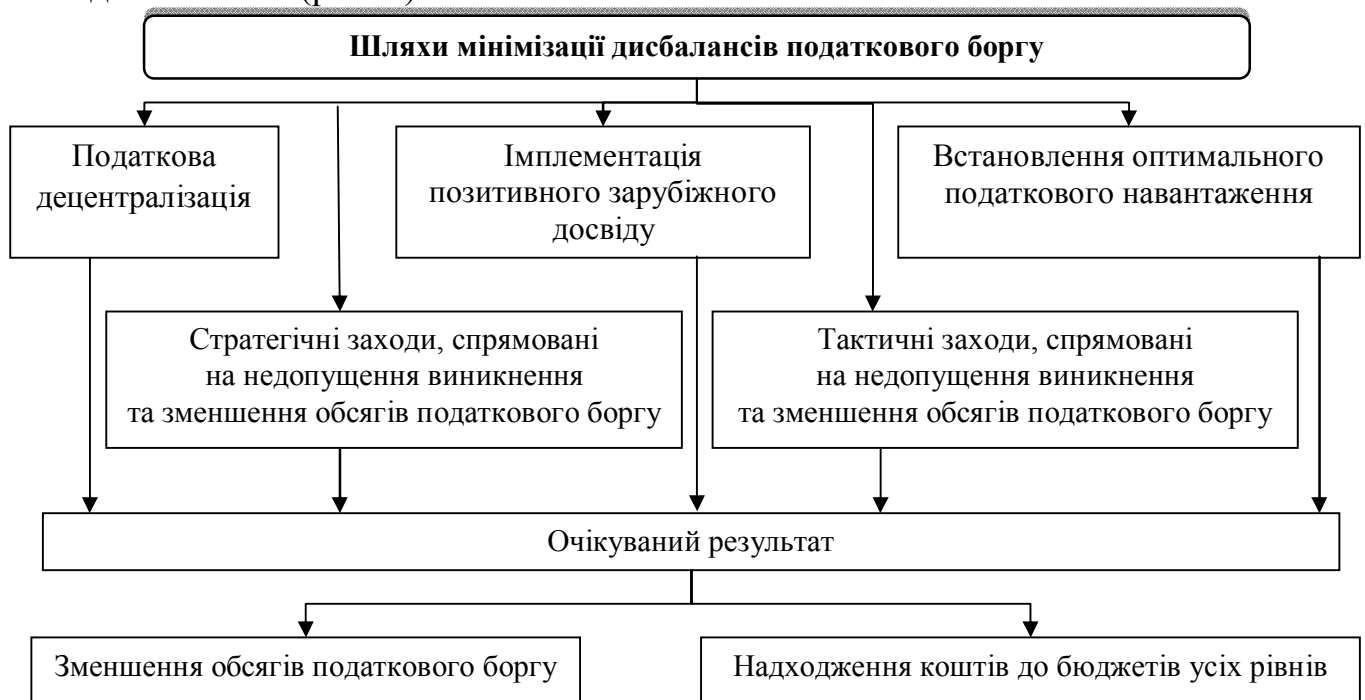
Шляхи мінімізації дисбалансів податкового боргу

Податкова децентралізація

Імплементація позитивного зарубіжного досвіду

Встановлення оптимального податкового навантаження

Стратегічні заходи, спрямовані на недопущення виникнення та зменшення обсягів податкового боргу

Тактичні заходи, спрямовані на недопущення виникнення та зменшення обсягів податкового боргу

Очікуваний результат

Зменшення обсягів податкового боргу

Надходження коштів до бюджетів усіх рівнів